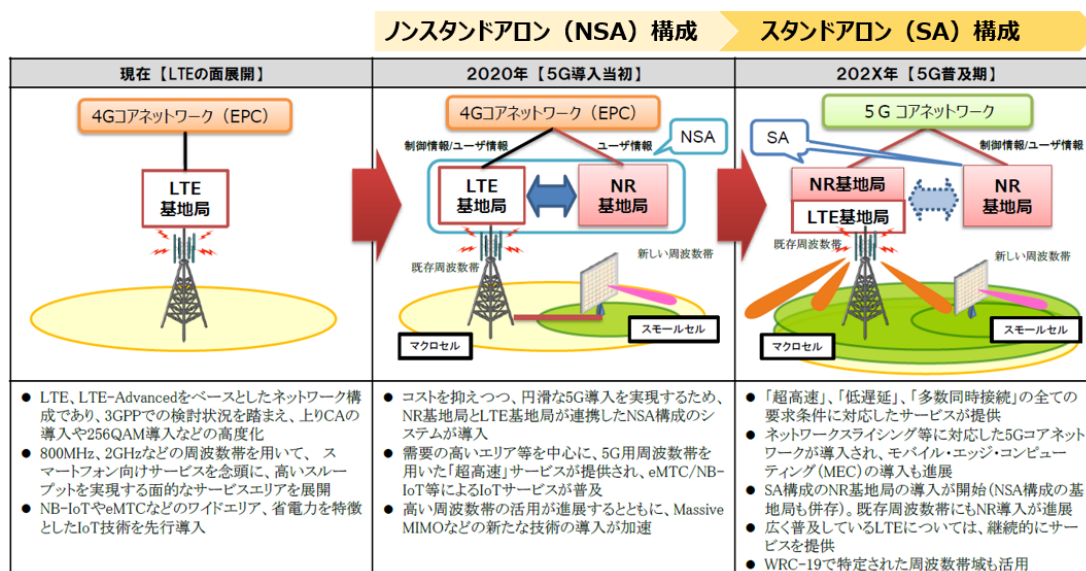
ノンスタンドアロン（NSA）構成

スタンドアロン（SA）構成

| 現在【LTEの面展開】 | 2020年【5G導入当初】 | 202X年【5G普及期】 |
|---|---|---|
| 4Gコアネットワーク（EPC） LTE 基地局 | 4Gコアネットワーク（EPC） NSA 制御情報/ユーザ情報 ユーザ情報 LTE 基地局 NR 基地局 既存周波数帯 新しい周波数帯 マクロセル スモールセル | ５G コアネットワーク SA 制御情報/ユーザ情報 NR基地局 LTE基地局 NR 基地局 既存周波数帯 新しい周波数帯 マクロセル スモールセル |
| ● LTE、LTE-Advancedをベースとしたネットワーク構成であり、3GPPでの検討状況を踏まえ、上りCAの導入や256QAM導入などの高度化 ● 800MHz、2GHzなどの周波数帯を用いて、スマートフォン向けサービスを念頭に、高いスループットを実現する面的なサービスエリアを展開 ● NB-IoTやeMTCなどのワイドエリア、省電力を特徴としたIoT技術を先行導入 | ● コストを抑えつつ、円滑な5G導入を実現するため、NR基地局とLTE基地局が連携したNSA構成のシステムが導入 ● 需要の高いエリア等を中心に、5G用周波数帯を用いた「超高速」サービスが提供され、eMTC/NB-IoT等によるIoTサービスが普及 ● 高い周波数帯の活用が進展するとともに、Massive MIMOなどの新たな技術の導入が加速 | ● 「超高速」、「低遅延」、「多数同時接続」の全ての要求条件に対応したサービスが提供 ● ネットワークスライシング等に対応した5Gコアネットワークが導入され、モバイル・エッジ・コンピューティング（MEC）の導入も進展 ● SA構成のNR基地局の導入が開始（NSA構成の基地局も併存）。既存周波数帯にもNR導入が進展 ● 広く普及しているLTEについては、継続的にサービスを提供 ● WRC-19で特定された周波数帯域も活用 |